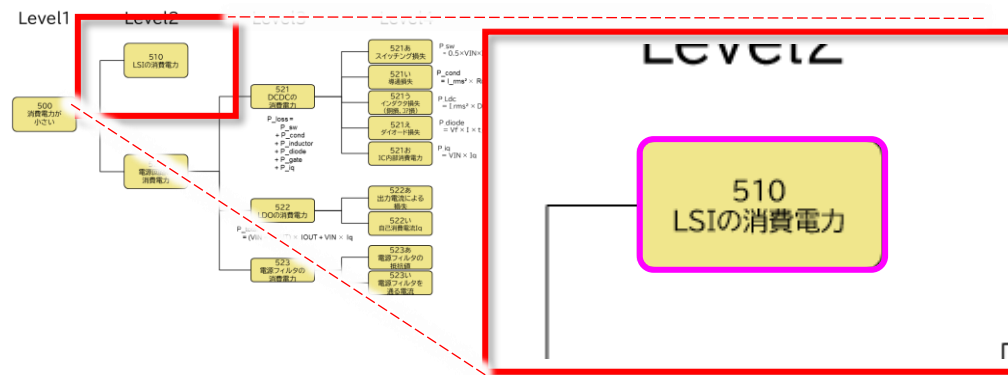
Level1

Level2

Level3

Level4

500
消費電力が小さい

510
LSIの消費電力

電源回路の消費電力

521
DCDCの消費電力

P_loss =
P_sw
+ P_cond
+ P_inductor
+ P_diode
+ P_gate
+ P_iq

521あ
スイッチング損失

P_sw
= 0.5×VIN×

521い
導通損失

P_cond
= I_rms² × R

521う
インダクタ損失
(銅損、鉄損)

P_Ldc
= I_rms² × D

521え
ダイオード損失

P_diode
= Vf × I × t

521お
IC内部消費電力

P_iq
= VIN × Iq

522
LDOの消費電力

P_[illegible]
= (VIN − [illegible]) × IOUT + VIN × Iq

522あ
出力電流による損失

522い
自己消費電流Iq

523
電源フィルタの消費電力

523あ
電源フィルタの抵抗成分

523い
電源フィルタを通る電流

Level2

510
LSIの消費電力